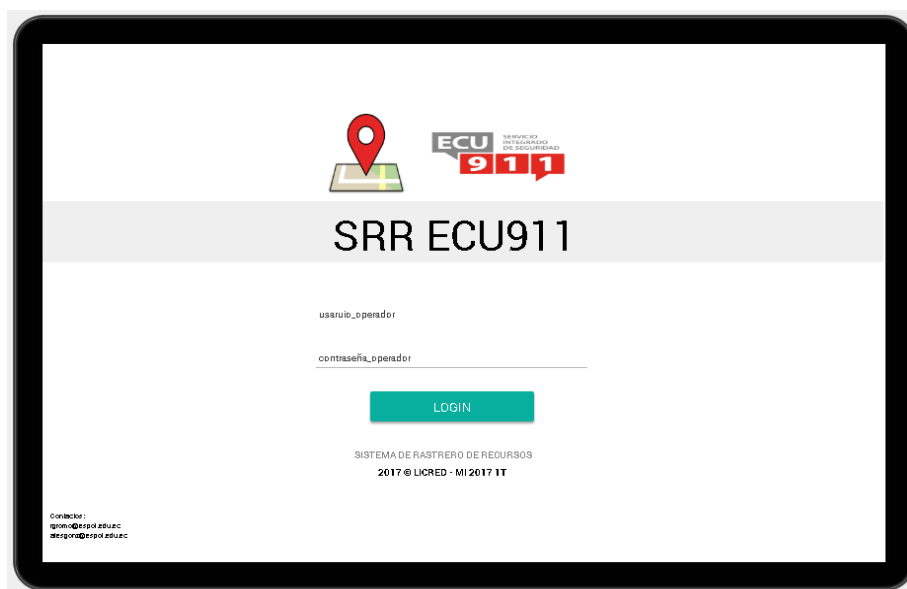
ECU 911
SERVICIO INTEGRADO DE SEGURIDAD

SRR ECU911

usaruio_operador

contraseña_operador

LOGIN

SISTEMA DE RASTRERO DE RECURSOS

2017 © LICRED - MI 2017 1T

Contactos:
rgromo@espol.edu.ec
alesgona@espol.edu.ec